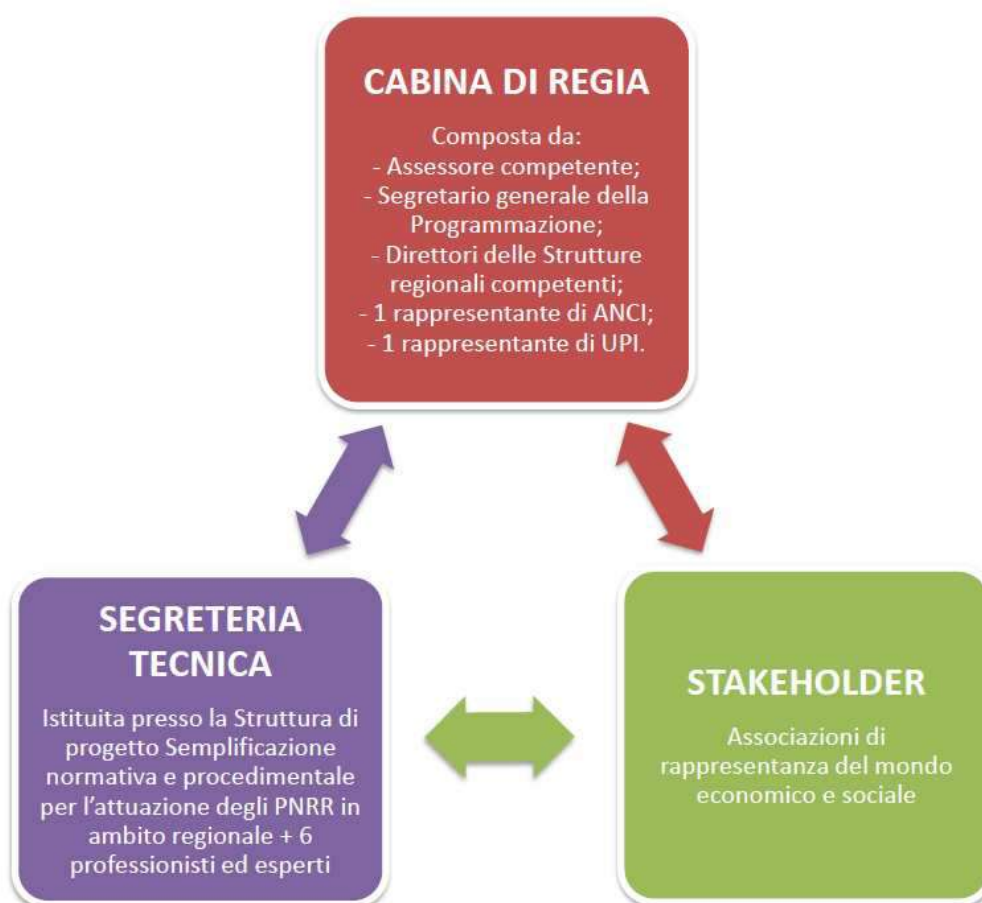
CABINA DI REGIA

Composta da:
- Assessore competente;
- Segretario generale della Programmazione;
- Direttori delle Strutture regionali competenti;
- 1 rappresentante di ANCI;
- 1 rappresentante di UPI.

SEGRETERIA TECNICA

Istituita presso la Struttura di progetto Semplificazione normativa e procedimentale per l'attuazione degli PNRR in ambito regionale + 6 professionisti ed esperti

STAKEHOLDER

Associazioni di rappresentanza del mondo economico e sociale